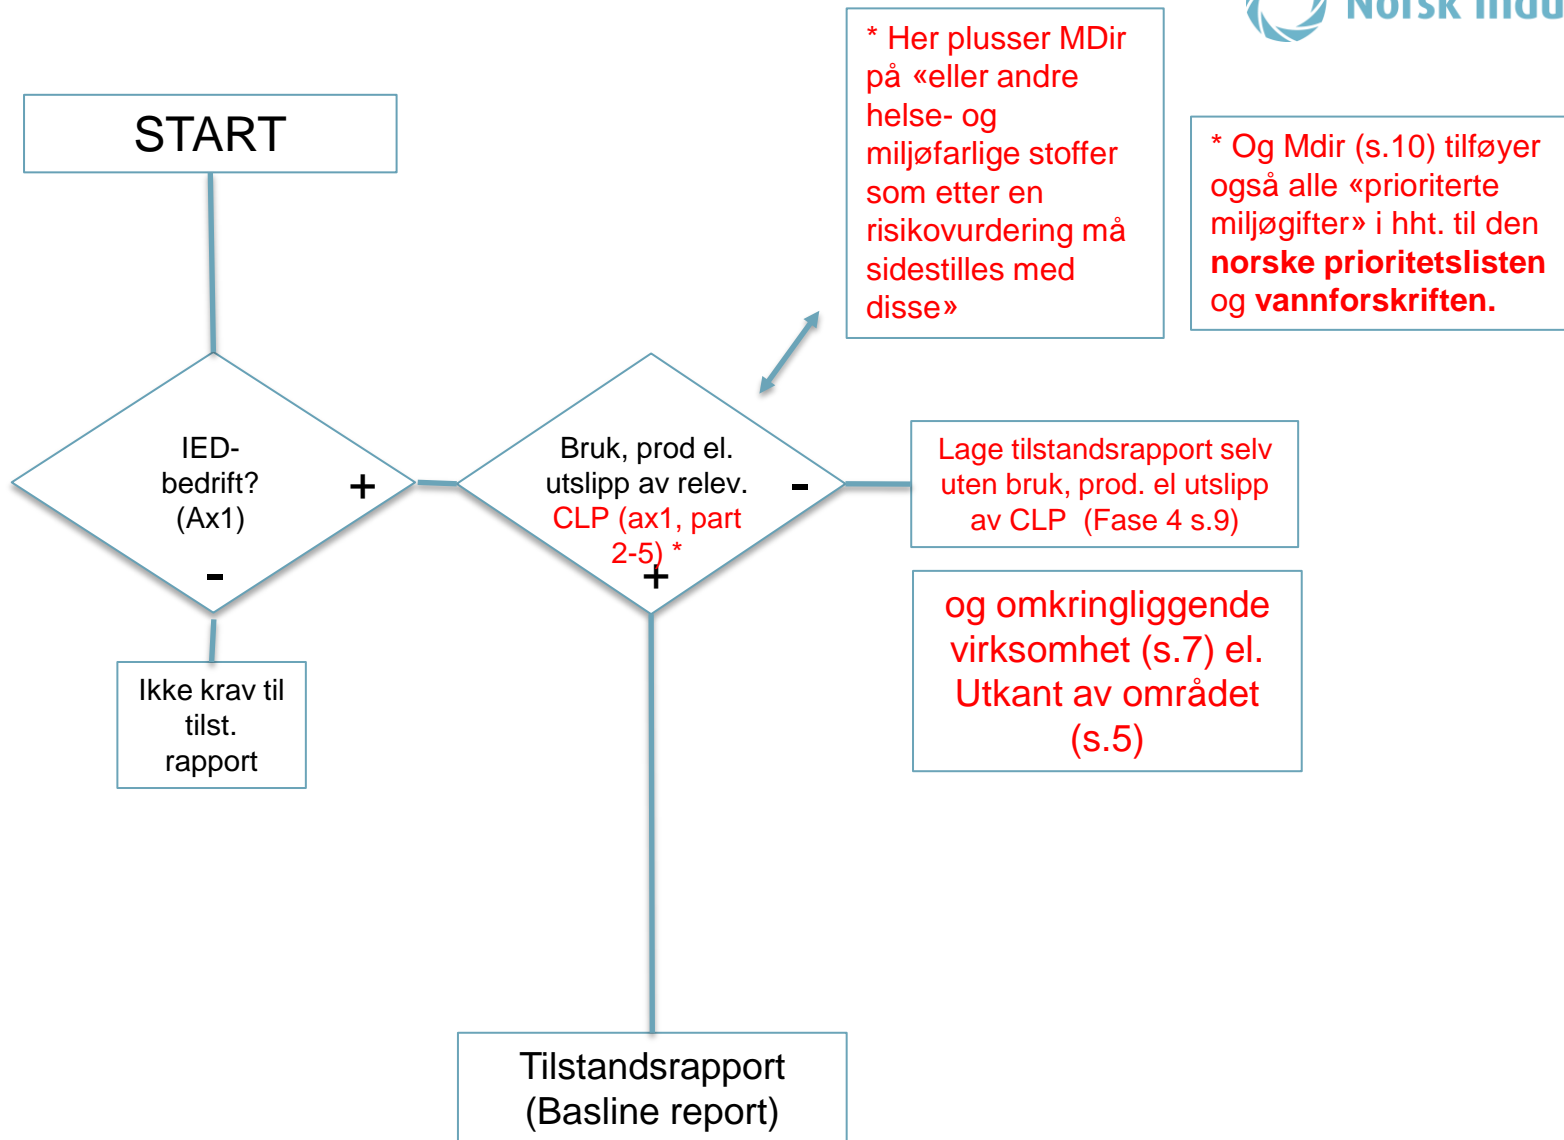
Norsk Indu

START

* Her plusser MDir på «eller andre helse- og miljøfarlige stoffer som etter en risikovurdering må sidestilles med disse»

* Og Mdir (s.10) tilføyer også alle «prioriterte miljøgifter» i hht. til den **norske prioritetslisten** og **vannforskriften.**

IED-bedrift? (Ax1)

+

-

Bruk, prod el. utslipp av relev. CLP (ax1, part 2-5) *

-

+

Lage tilstandsrapport selv uten bruk, prod. el utslipp av CLP (Fase 4 s.9)

og omkringliggende virksomhet (s.7) el. Utkant av området (s.5)

Ikke krav til tilst. rapport

Tilstandsrapport (Basline report)